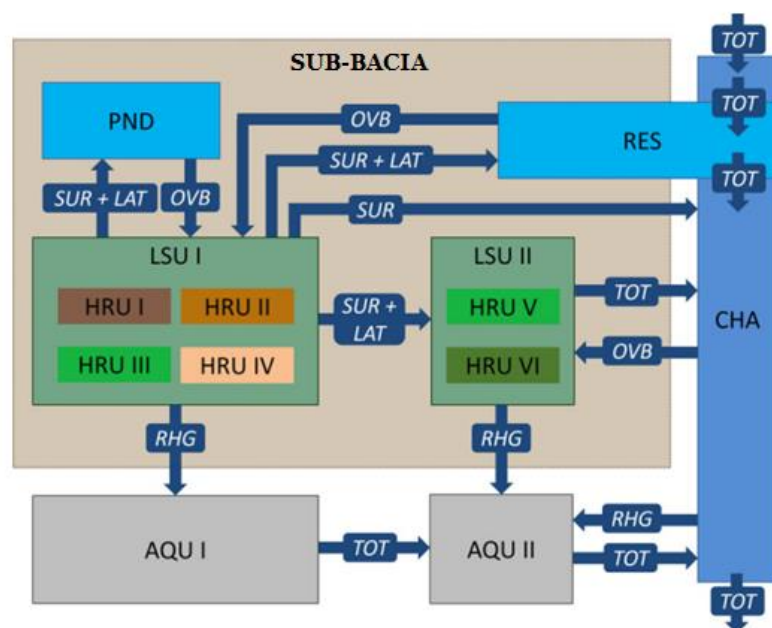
TOT

SUB-BACIA

TOT

PND

OVB

RES

SUR + LAT

TOT

SUR + LAT

OVB

SUR

LSU I

LSU II

HRU I

HRU II

SUR + LAT

HRU V

TOT

CHA

HRU III

HRU IV

HRU VI

OVB

RHG

RHG

RHG

AQU I

TOT

AQU II

TOT

TOT